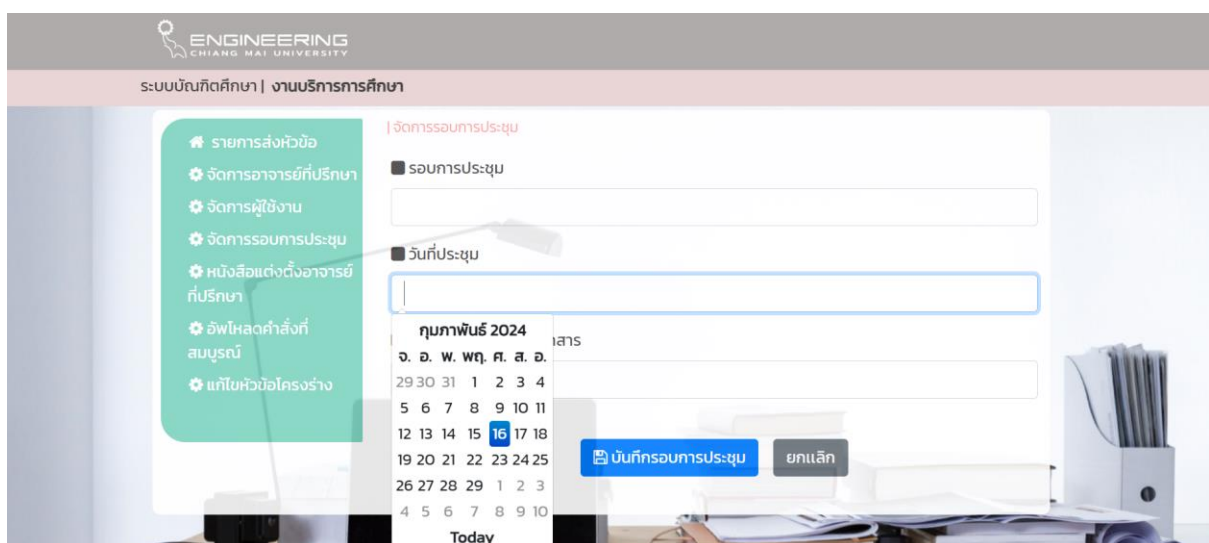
ENGINEERING
CHIANG MAI UNIVERSITY

ระบบบัณฑิตศึกษา | งานบริการการศึกษา

รายการส่งหัวข้อ
จัดการอาจารย์ที่ปรึกษา
จัดการผู้ใช้งาน
จัดการรอบการประชุม
หนังสือแต่งตั้งอาจารย์ที่ปรึกษา
อัพโหลดคำสั่งที่สมบูรณ์
แก้ไขหัวข้อโครงร่าง

| จัดการรอบการประชุม

รอบการประชุม

วันที่ประชุม

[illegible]สาร

กุมภาพันธ์ 2024

| จ. | อ. | พ. | พฤ. | ศ. | ส. | อ. |
|---|---|---|---|---|---|---|
| 29 | 30 | 31 | 1 | 2 | 3 | 4 |
| 5 | 6 | 7 | 8 | 9 | 10 | 11 |
| 12 | 13 | 14 | 15 | 16 | 17 | 18 |
| 19 | 20 | 21 | 22 | 23 | 24 | 25 |
| 26 | 27 | 28 | 29 | 1 | 2 | 3 |
| 4 | 5 | 6 | 7 | 8 | 9 | 10 |

Today

บันทึกรอบการประชุม
ยกเลิก